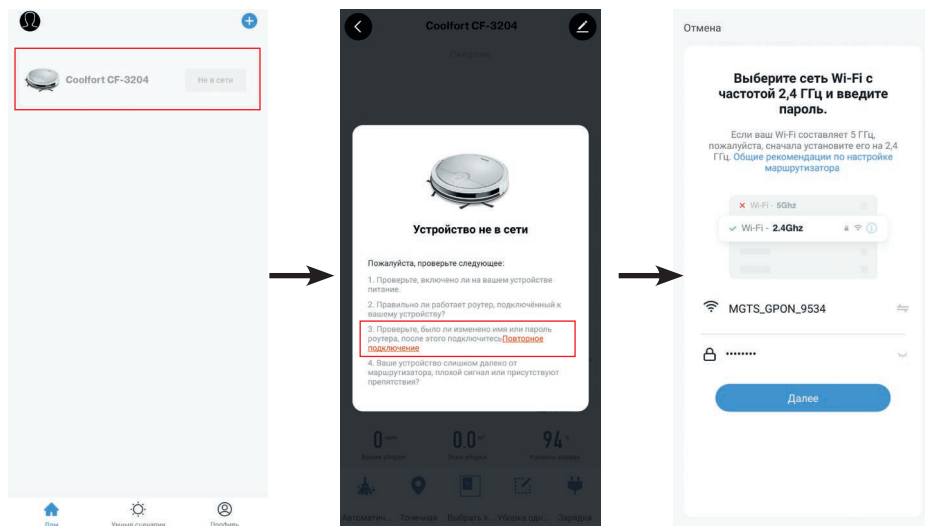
Coolfort CF-3204

Не в сети

Дом

Умные сценарии

Профиль

Coolfort CF-3204

Ожидание

Устройство не в сети

Пожалуйста, проверьте следующее:

1. Проверьте, включено ли на вашем устройстве питание.

2. Правильно ли работает роутер, подключённый к вашему устройству?

3. Проверьте, было ли изменено имя или пароль роутера, после этого подключитесь Повторное подключение

4. Ваше устройство слишком далеко от маршрутизатора, плохой сигнал или присутствуют препятствия?

0

0.0

94

Время уборки

Зона уборки

Уровень заряда

Автоматич...

Точечная

Выбрать к...

Уборка одн...

Зарядка

Отмена

Выберите сеть Wi-Fi с частотой 2,4 ГГц и введите пароль.

Если ваш Wi-Fi составляет 5 ГГц, пожалуйста, сначала установите его на 2,4 ГГц. Общие рекомендации по настройке маршрутизатора

Wi-Fi - 5Ghz

Wi-Fi - 2.4Ghz

MGTS_GPON_9534

••••••••

Далее